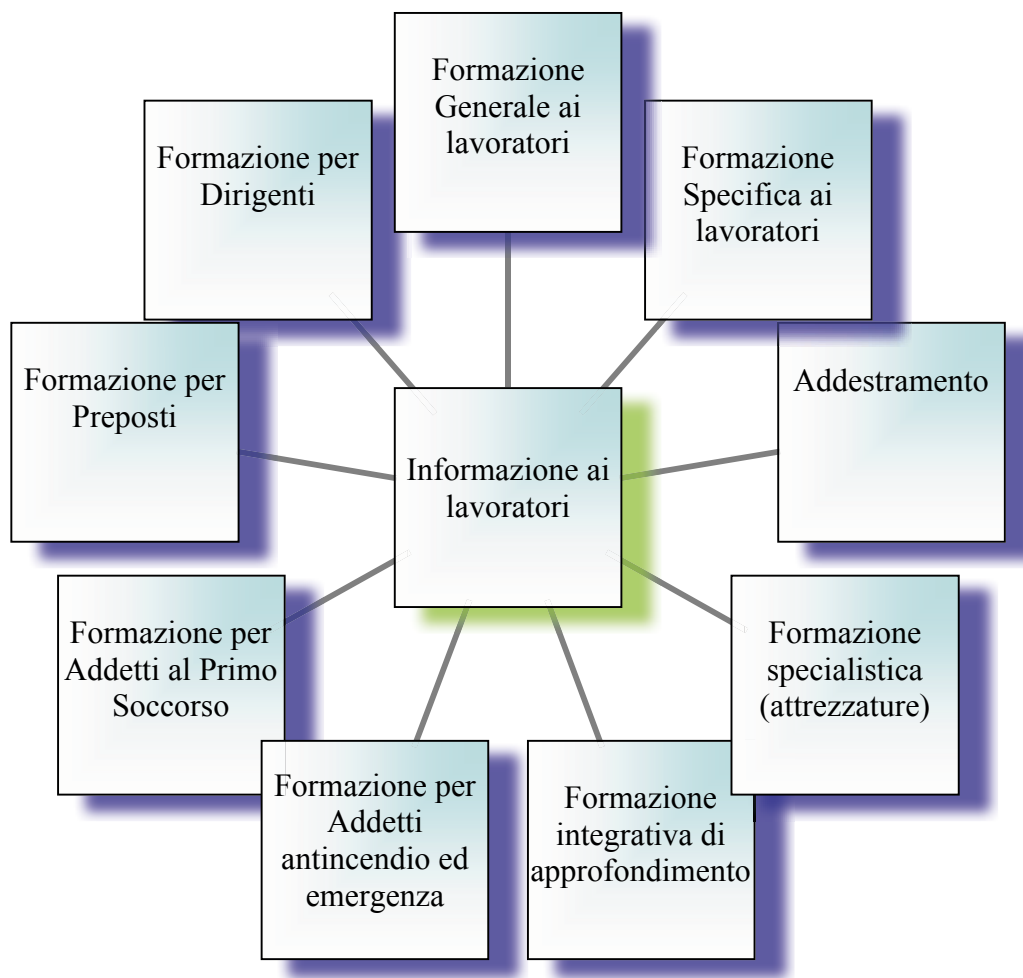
Formazione Generale ai lavoratori

Formazione Specifica ai lavoratori

Addestramento

Formazione specialistica (attrezzature)

Formazione integrativa di approfondimento

Formazione per Addetti antincendio ed emergenza

Formazione per Addetti al Primo Soccorso

Formazione per Preposti

Formazione per Dirigenti

Informazione ai lavoratori